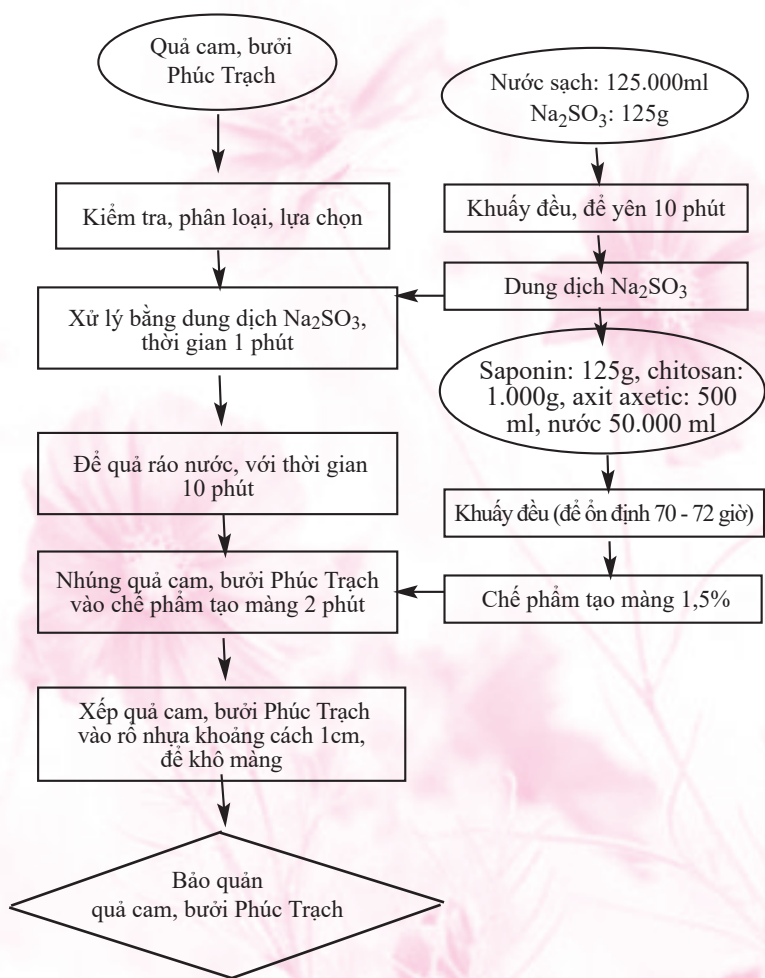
Quả cam, bưởi Phúc Trạch

Nước sạch: 125.000ml
$Na_2SO_3$: 125g

Kiểm tra, phân loại, lựa chọn

Khuấy đều, để yên 10 phút

Dung dịch $Na_2SO_3$

Xử lý bằng dung dịch $Na_2SO_3$, thời gian 1 phút

Saponin: 125g, chitosan: 1.000g, axit axetic: 500 ml, nước 50.000 ml

Để quả ráo nước, với thời gian 10 phút

Khuấy đều (để ổn định 70 - 72 giờ)

Nhúng quả cam, bưởi Phúc Trạch vào chế phẩm tạo màng 2 phút

Chế phẩm tạo màng 1,5%

Xếp quả cam, bưởi Phúc Trạch vào rổ nhựa khoảng cách 1cm, để khô màng

Bảo quản
quả cam, bưởi Phúc Trạch